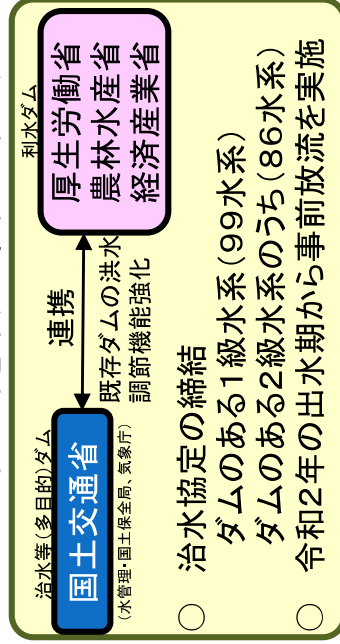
利水ダム

厚生労働省
農林水産省
経済産業省

連携

既存ダムの洪水調節機能強化

治水等（多目的）ダム

国土交通省

（水管理・国土保全局、気象庁）

○ 治水協定の締結
ダムのある1級水系（99水系）
ダムのある2級水系のうち（86水系）

○ 令和2年の出水期から事前放流を実施